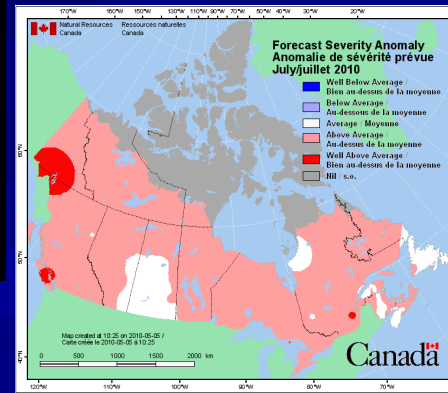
170°W 160°W 150°W 140°W 130°W 120°W 110°W 100°W 90°W 80°W 70°W 60°W 50°W 40°W 30°W 20°W

Natural Resources Canada
Ressources naturelles Canada

Forecast Severity Anomaly
Anomalie de sévérité prévue
July/juillet 2010

Well Below Average / Bien au-dessus de la moyenne
Below Average / Au-dessus de la moyenne
Average / Moyenne
Above Average / Au-dessus de la moyenne
Well Above Average / Bien au-dessus de la moyenne
Nil / s.o.

60°N
50°N
40°N

Map created at 10:25 on 2010-06-05 /
Carte créée le 2010-06-05 à 10:25

0 500 1000 1500 2000 km

Canada

120°W 110°W 100°W 90°W 80°W 70°W